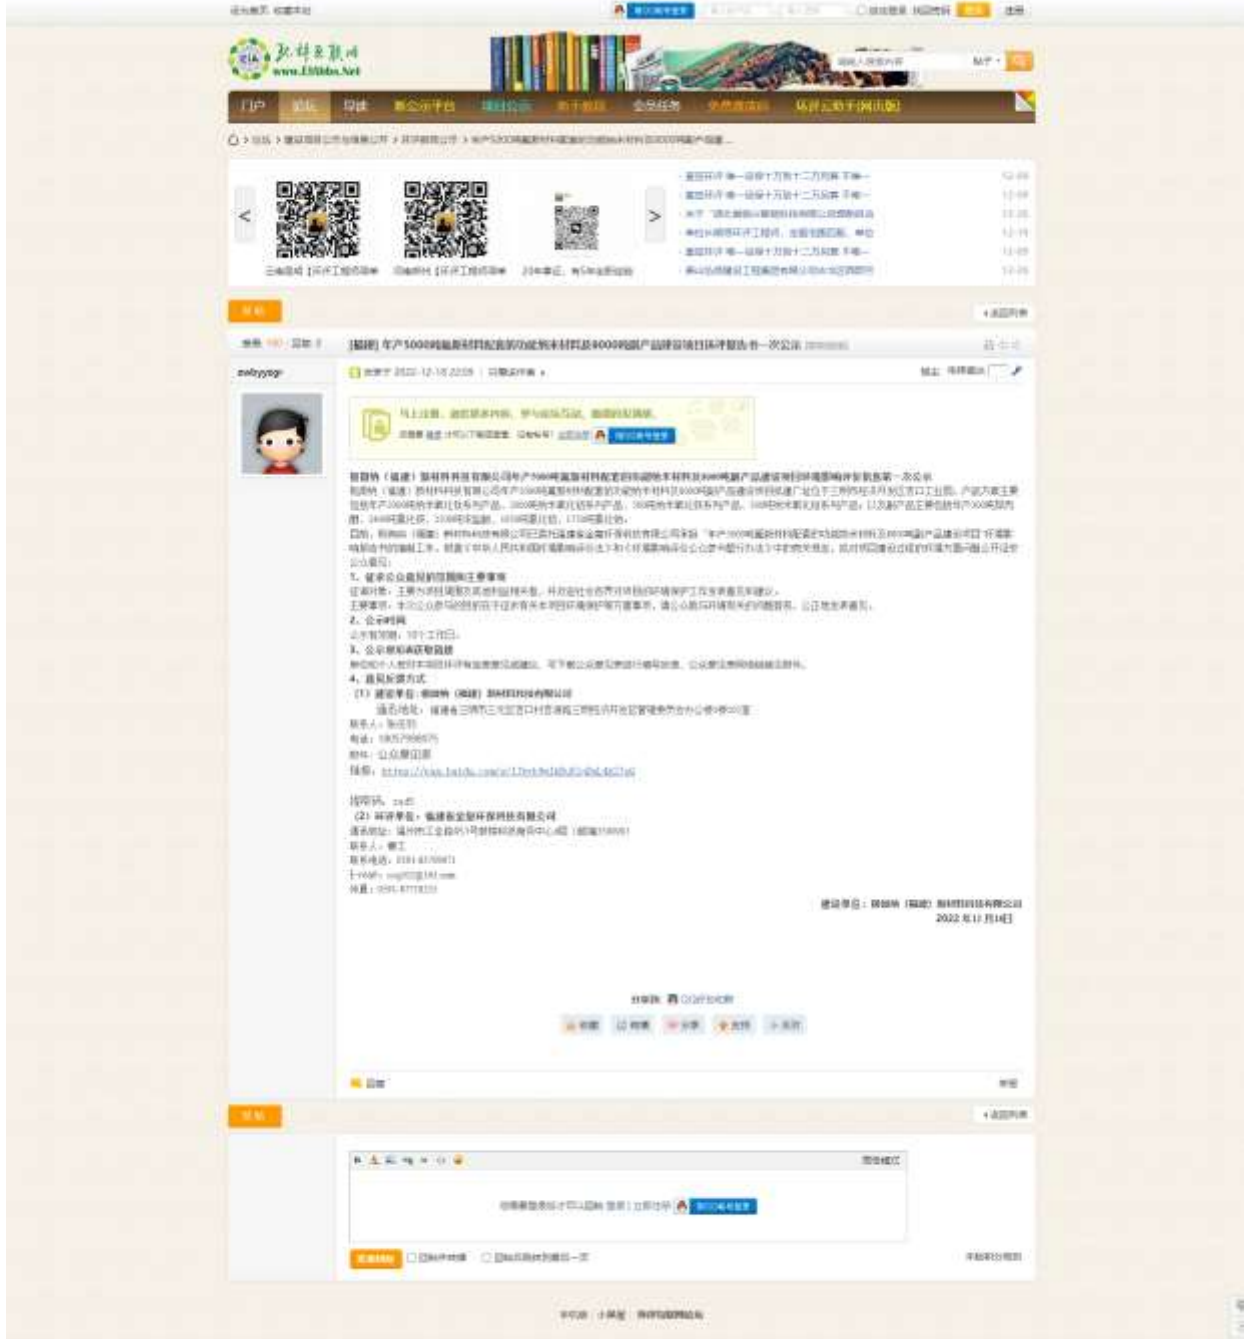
www.EIAbbs.Net

门户 论坛 导读

<

>

发帖

返回列表

查看 回复

[福建] 年产5000吨氟系材料配套的功能性材料及8000吨新产品建设项目环评报告书一次公示

ewbyyqr

发表于 2022-12-16

1. 征求公众意见的范围和主要事项

2. 公示时间

3. 公示相关信息获取途径

4. 意见反馈方式

（1）建设单位：

联系人：

电话：

邮箱：

（2）环评单位：福建省金皇环保科技有限公司

联系人：曹工

2022年12月16日

收藏 分享 支持 反对

回复

发帖

返回列表

发表回复